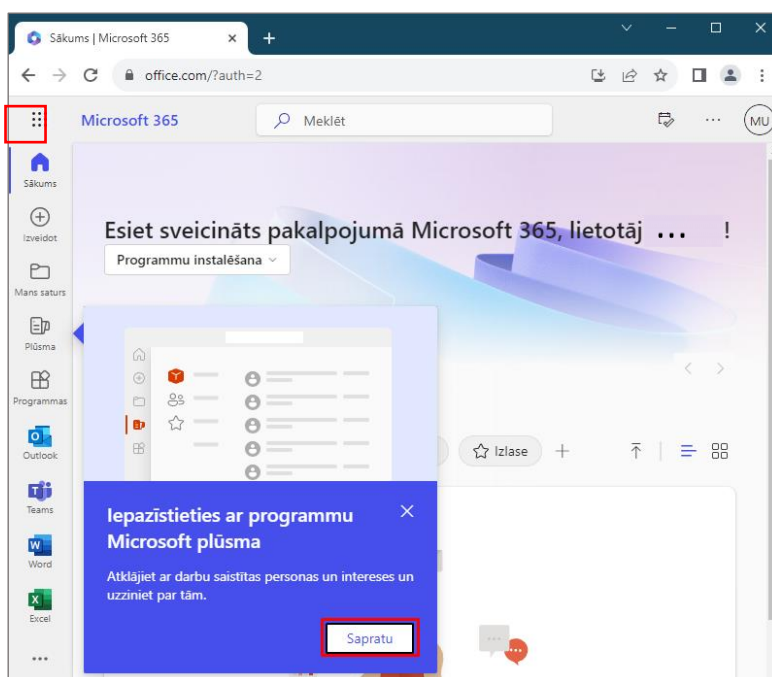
Sākums | Microsoft 365
office.com/?auth=2
Microsoft 365
Meklēt
MU
Sākums
Izveidot
Mans saturs
Plūsma
Programmas
Outlook
Teams
Word
Excel
...
Esiet sveicināts pakalpojumā Microsoft 365, lietotāj ... !
Programmu instalēšana
Izlase
Iepazīstieties ar programmu Microsoft plūsma
Atklājiet ar darbu saistītas personas un intereses un uzziniet par tām.
Sapratu